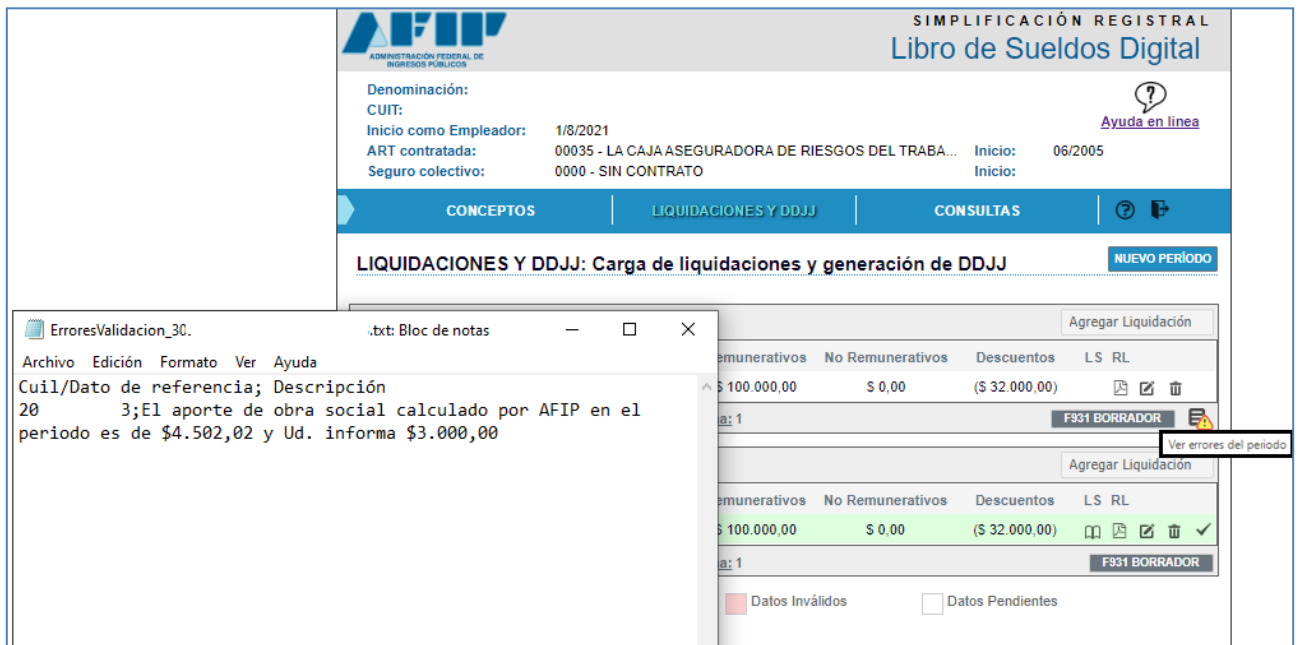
ADMINISTRACIÓN FEDERAL DE INGRESOS PÚBLICOS

SIMPLIFICACIÓN REGISTRAL
Libro de Sueldos Digital

Denominación:
CUIT:
Inicio como Empleador: 1/8/2021
ART contratada: 00035 - LA CAJA ASEGURADORA DE RIESGOS DEL TRABA... Inicio: 06/2005
Seguro colectivo: 0000 - SIN CONTRATO Inicio:

Ayuda en linea

CONCEPTOS LIQUIDACIONES Y DDJJ CONSULTAS

LIQUIDACIONES Y DDJJ: Carga de liquidaciones y generación de DDJJ

NUEVO PERÍODO

Agregar Liquidación
Remunerativos No Remunerativos Descuentos LS RL
$ 100.000,00 $ 0,00 ($ 32.000,00)
a: 1 F931 BORRADOR
Ver errores del período

Agregar Liquidación
Remunerativos No Remunerativos Descuentos LS RL
$ 100.000,00 $ 0,00 ($ 32.000,00)
a: 1 F931 BORRADOR

Datos Inválidos Datos Pendientes

ErroresValidacion_30. .txt: Bloc de notas
Archivo Edición Formato Ver Ayuda
Cuil/Dato de referencia; Descripción
20 3;El aporte de obra social calculado por AFIP en el periodo es de $4.502,02 y Ud. informa $3.000,00